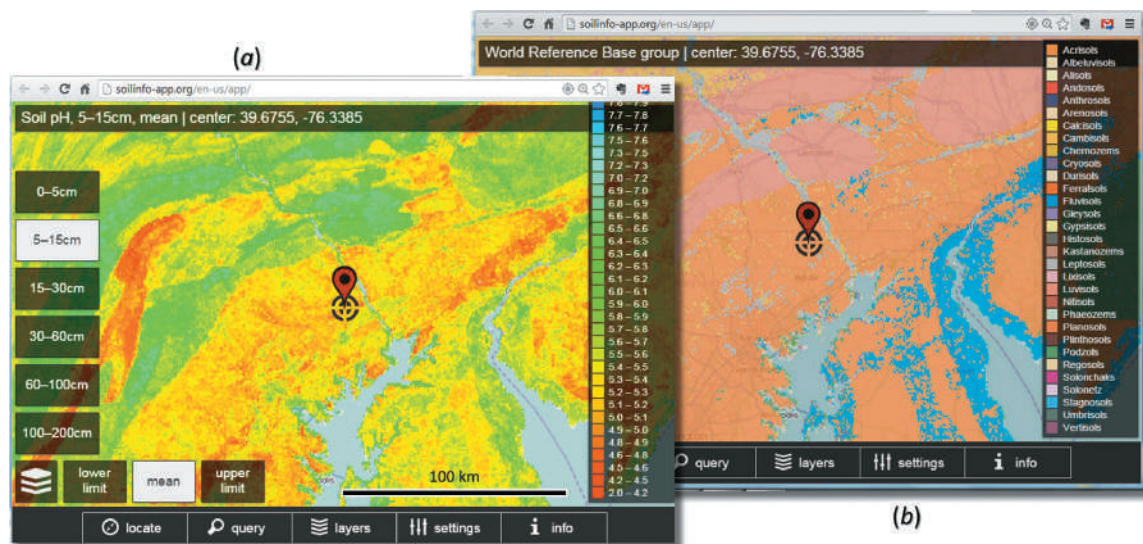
(a)

soilinfo-app.org/en-us/app/

Soil pH, 5–15cm, mean | center: 39.6755, -76.3385

0–5cm
5–15cm
15–30cm
30–60cm
60–100cm
100–200cm

lower limit
mean
upper limit

100 km

7.8 – 7.9
7.7 – 7.8
7.6 – 7.7
7.5 – 7.6
7.4 – 7.5
7.3 – 7.4
7.2 – 7.3
7.0 – 7.2
6.9 – 7.0
6.8 – 6.9
6.6 – 6.8
6.5 – 6.6
6.4 – 6.5
6.3 – 6.4
6.2 – 6.3
6.1 – 6.2
6.0 – 6.1
5.9 – 6.0
5.8 – 5.9
5.7 – 5.8
5.6 – 5.7
5.5 – 5.6
5.4 – 5.5
5.3 – 5.4
5.2 – 5.3
5.1 – 5.2
5.0 – 5.1
4.9 – 5.0
4.8 – 4.9
4.6 – 4.8
4.5 – 4.6
4.2 – 4.5
2.8 – 4.2

locate
query
layers
settings
info

soilinfo-app.org/en-us/app/

World Reference Base group | center: 39.6755, -76.3385

Acrisols
Albeluvisols
Alisols
Andosols
Anthrosols
Arenosols
Calcisols
Cambisols
Chernozems
Cryosols
Durisols
Ferralsols
Fluvisols
Gleysols
Gypsisols
Histosols
Kastanozems
Leptosols
Lixisols
Luvisols
Nitisols
Phaeozems
Planosols
Plinthosols
Podzols
Regosols
Solonchaks
Solonetz
Stagnosols
Umbrisols
Vertisols

query
layers
settings
info

(b)